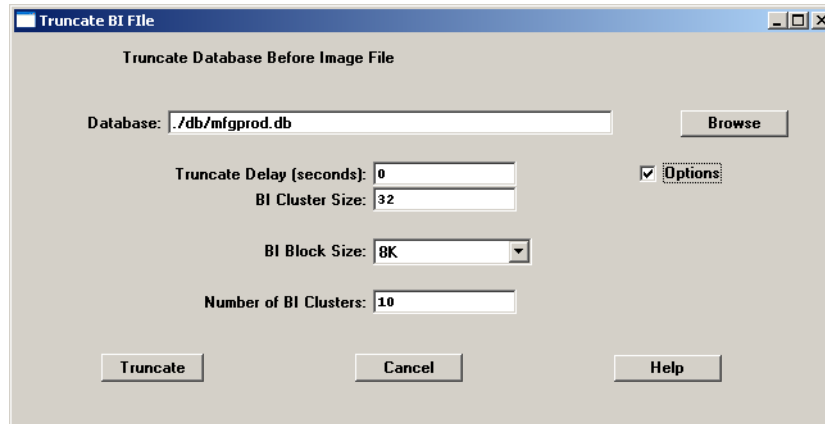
Truncate BI FIle

Truncate Database Before Image File

Database: ./db/mfgprod.db

Browse

Truncate Delay (seconds): 0

Options

BI Cluster Size: 32

BI Block Size: 8K

Number of BI Clusters: 10

Truncate

Cancel

Help